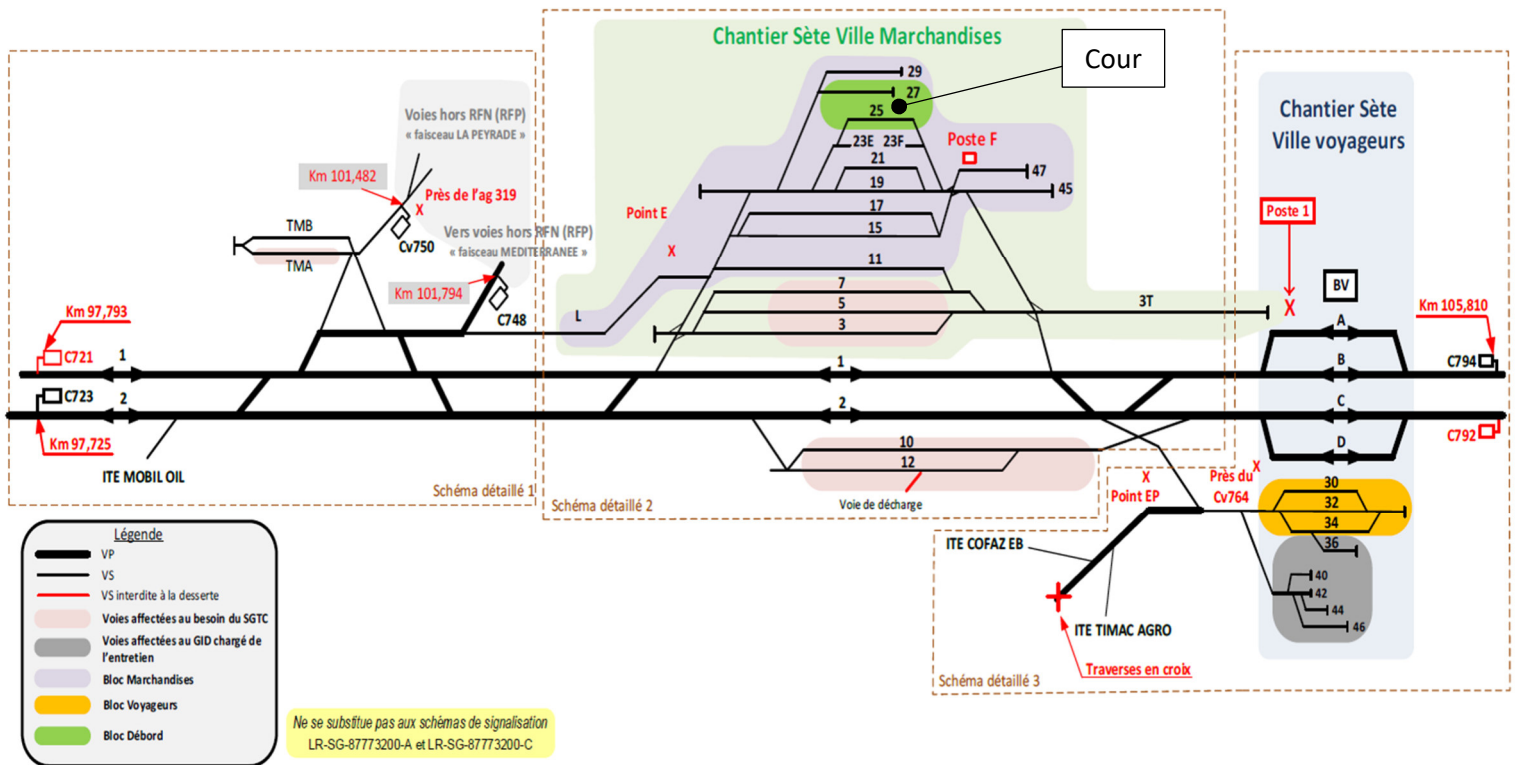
Chantier Sète Ville Marchandises

Cour

Chantier Sète Ville voyageurs

Voies hors RFN (RFP) « faisceau LA PEYRADE »

Km 101,482

Près de l'ag 319

X

Cv750

TMB

TMA

Vers voies hors RFN (RFP) « faisceau MEDITERRANEE »

Km 101,794

C748

Km 97,793

C721

1

C723

2

Km 97,725

ITE MOBIL OIL

Schéma détaillé 1

29

27

25

23E

23F

21

19

17

15

11

7

5

3

47

45

Poste F

Point E

X

L

3T

1

2

10

12

Voie de décharge

Schéma détaillé 2

Poste 1

X

BV

A

B

C

D

Km 105,810

C794

C792

X

Point EP

X

Près du Cv764

30

32

34

36

40

42

44

46

ITE COFAZ EB

ITE TIMAC AGRO

Traverses en croix

Schéma détaillé 3

Légende

VP

VS

VS interdite à la desserte

Voies affectées au besoin du SGTC

Voies affectées au GID chargé de l'entretien

Bloc Marchandises

Bloc Voyageurs

Bloc Débord

Ne se substitue pas aux schémas de signalisation LR-SG-87773200-A et LR-SG-87773200-C